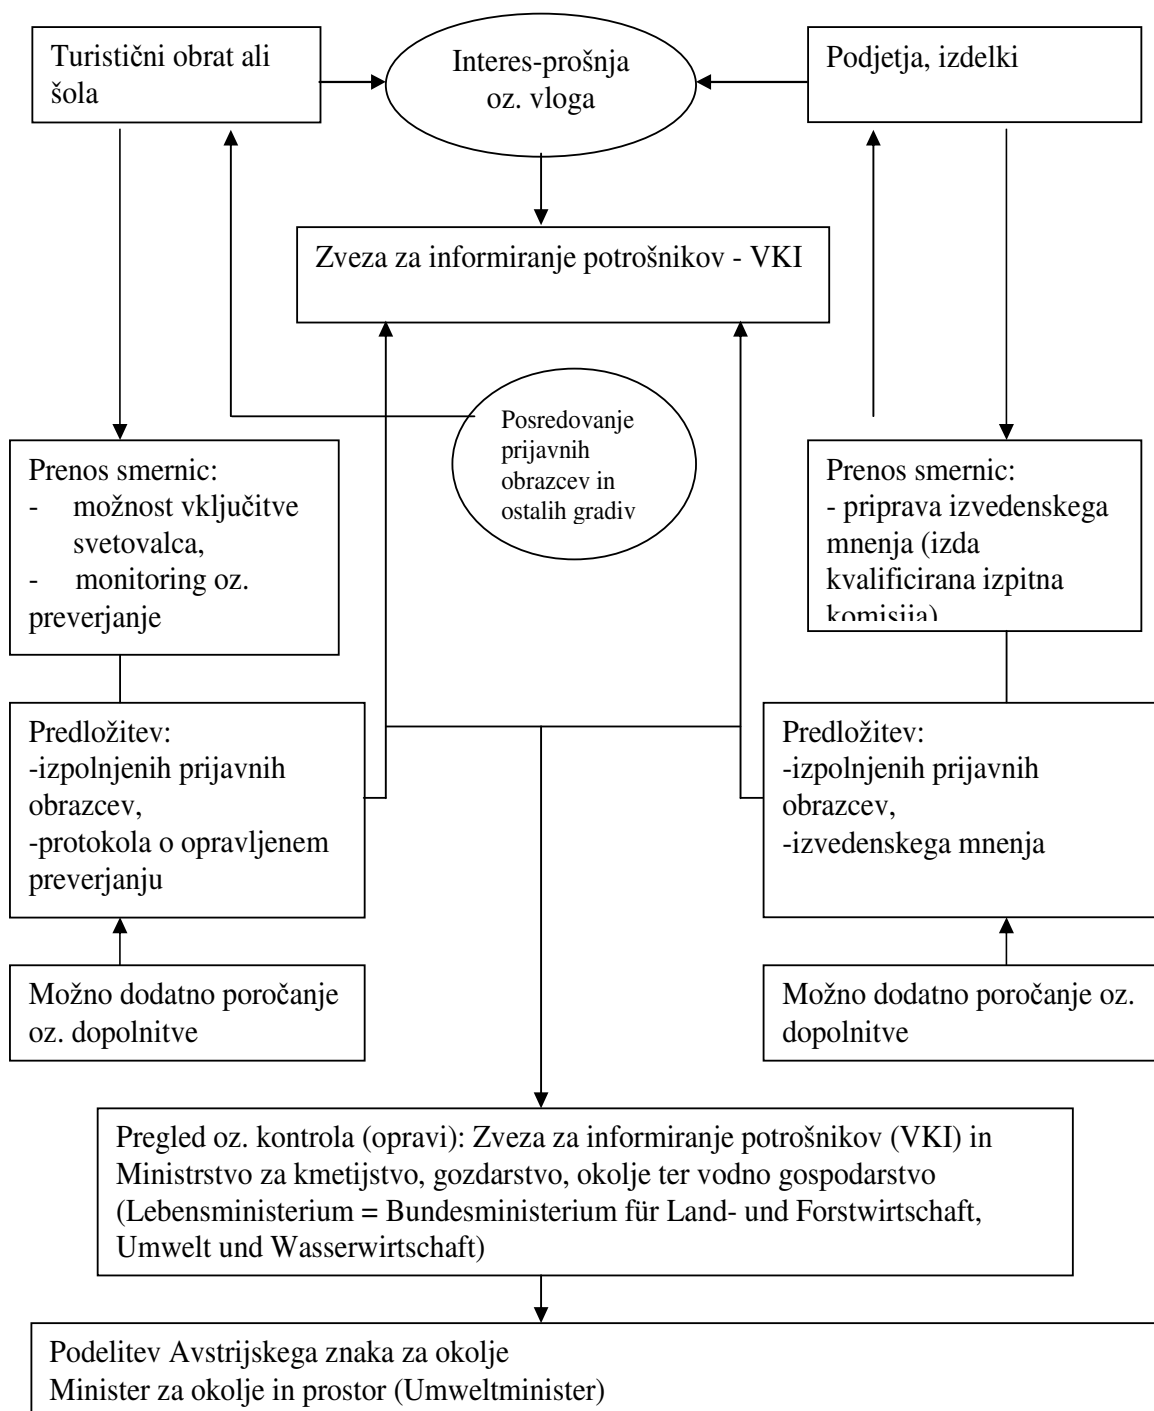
Turistični obrat ali šola

Interes-prošnja oz. vloga

Podjetja, izdelki

Zveza za informiranje potrošnikov - VKI

Posredovanje prijavnih obrazcev in ostalih gradiv

Prenos smernic:
- možnost vključitve svetovalca,
- monitoring oz. preverjanje

Prenos smernic:
- priprava izvedenskega mnenja (izda kvalificirana izpitna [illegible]

Predložitev:
-izpolnjenih prijavnih obrazcev,
-protokola o opravljenem preverjanju

Predložitev:
-izpolnjenih prijavnih obrazcev,
-izvedenskega mnenja

Možno dodatno poročanje oz. dopolnitve

Možno dodatno poročanje oz. dopolnitve

Pregled oz. kontrola (opravi): Zveza za informiranje potrošnikov (VKI) in Ministrstvo za kmetijstvo, gozdarstvo, okolje ter vodno gospodarstvo (Lebensministerium = Bundesministerium für Land- und Forstwirtschaft, Umwelt und Wasserwirtschaft)

Podelitev Avstrijskega znaka za okolje
Minister za okolje in prostor (Umweltminister)